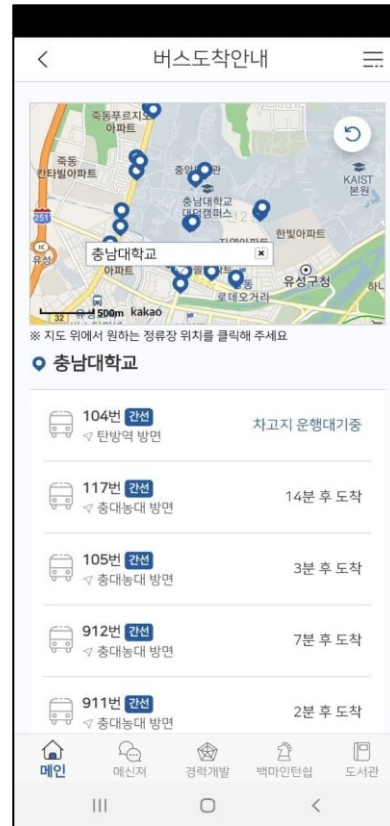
<

버스도착안내

죽동푸르지오아파트
죽동
칸타빌아파트
충남대학교 대덕캠퍼스
KAIST 본원
한빛아파트
251
유성
충남대학교
아파트
로데오거리
유성구청
500m kakao

※ 지도 위에서 원하는 정류장 위치를 클릭해 주세요

충남대학교

104번 간선
탄방역 방면
차고지 운행대기중

117번 간선
충대농대 방면
14분 후 도착

105번 간선
충대농대 방면
3분 후 도착

912번 간선
충대농대 방면
7분 후 도착

911번 간선
충대농대 방면
2분 후 도착

메인
메신저
경력개발
백마인턴십
도서관